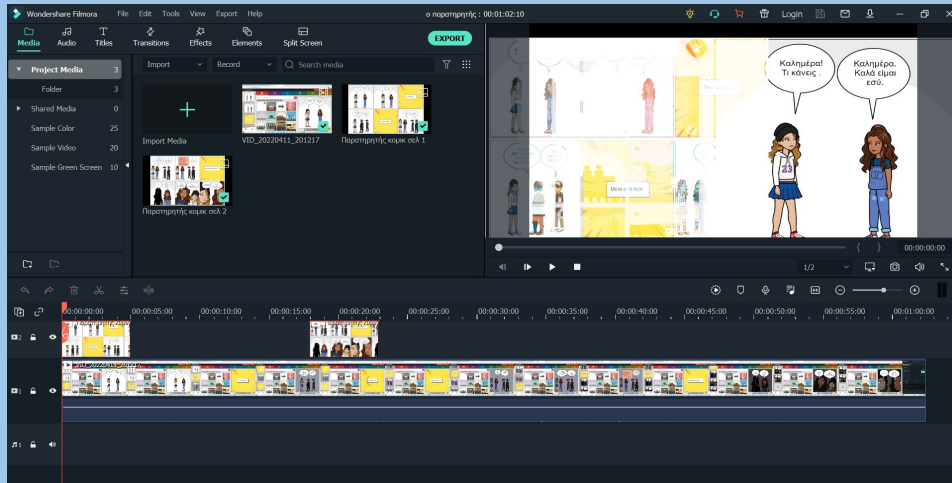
Wondershare Filmora File Edit Tools View Export Help

ο παρατηρητής : 00:01:02:10

Login

Media Audio Titles Transitions Effects Elements Split Screen

EXPORT

Project Media 3
Folder 3
Shared Media 0
Sample Color 25
Sample Video 20
Sample Green Screen 10

Import Record Search media

Import Media
VID_20220411_201217
Παρατηρητής κομικ σελ 1
Παρατηρητής κομικ σελ 2

Καλημέρα! Τι κάνεις .

Καλημέρα. Καλά είμαι εσύ.

00:00:00:00

1/2

00:00:00:00 00:00:05:00 00:00:10:00 00:00:15:00 00:00:20:00 00:00:25:00 00:00:30:00 00:00:35:00 00:00:40:00 00:00:45:00 00:00:50:00 00:00:55:00 00:01:00:00

2
1
1